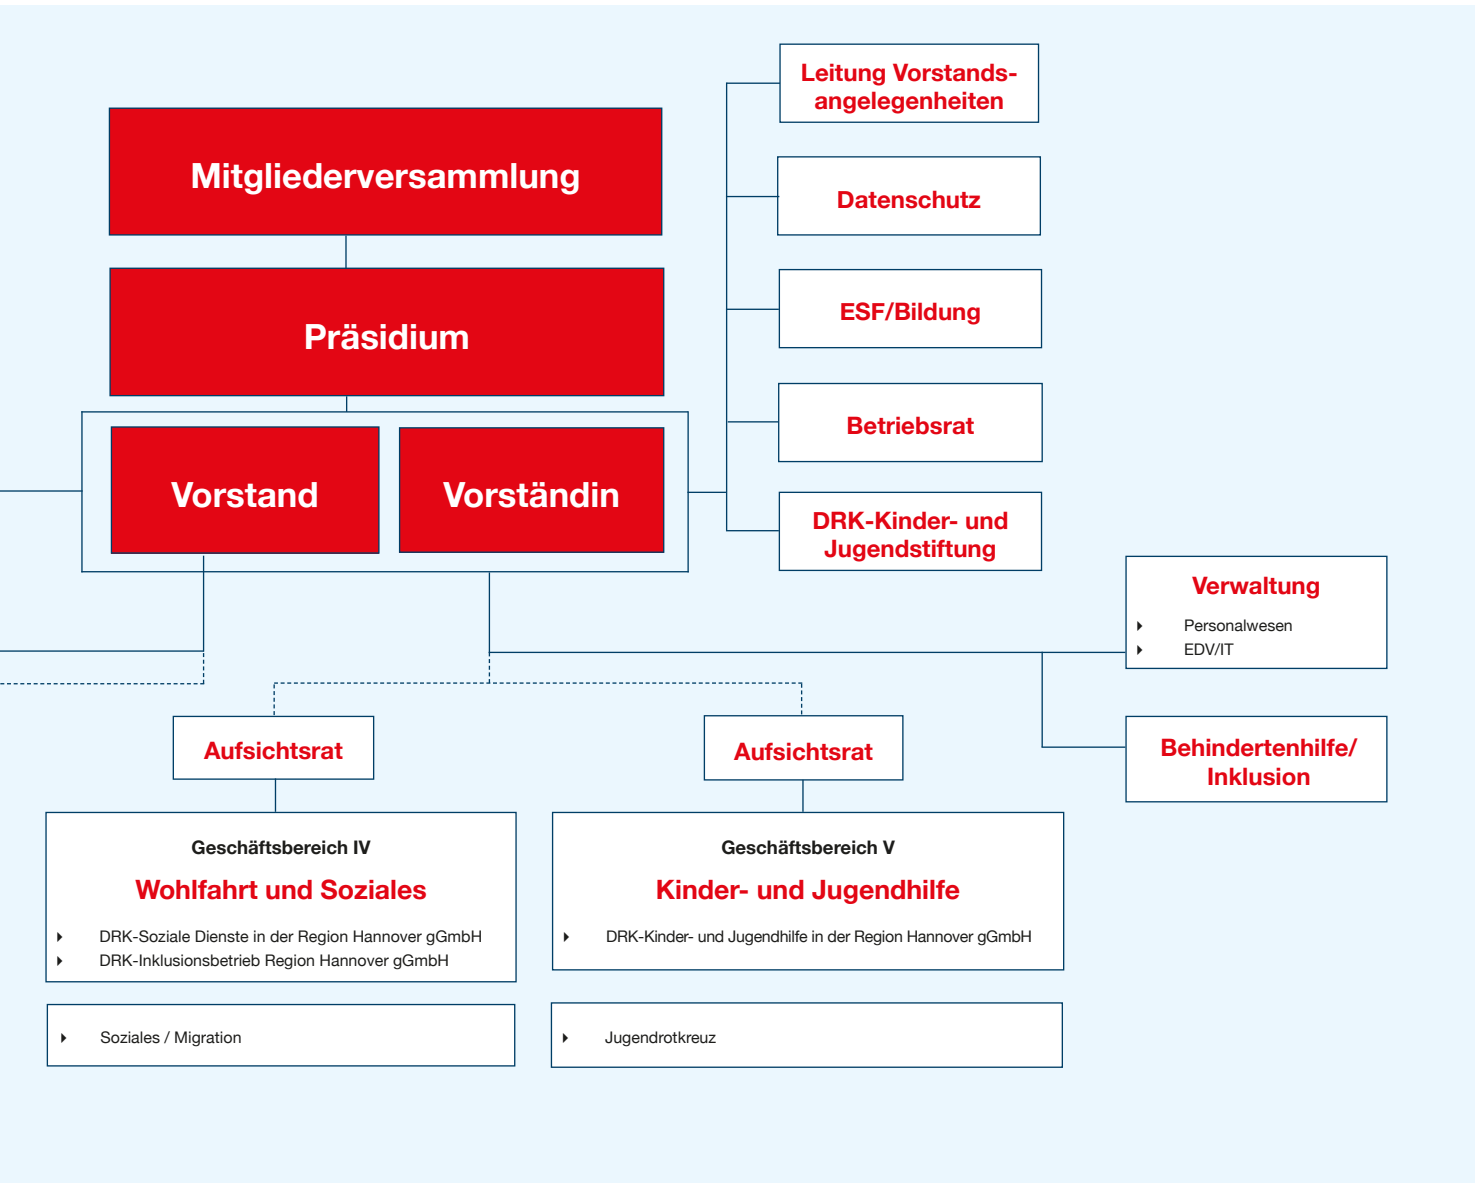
Mitgliederversammlung

Präsidium

Vorstand

Vorständin

Leitung Vorstandsangelegenheiten

Datenschutz

ESF/Bildung

Betriebsrat

DRK-Kinder- und Jugendstiftung

Verwaltung
- Personalwesen
- EDV/IT

Behindertenhilfe/ Inklusion

Aufsichtsrat

Aufsichtsrat

Geschäftsbereich IV
Wohlfahrt und Soziales
- DRK-Soziale Dienste in der Region Hannover gGmbH
- DRK-Inklusionsbetrieb Region Hannover gGmbH

- Soziales / Migration

Geschäftsbereich V
Kinder- und Jugendhilfe
- DRK-Kinder- und Jugendhilfe in der Region Hannover gGmbH

- Jugendrotkreuz